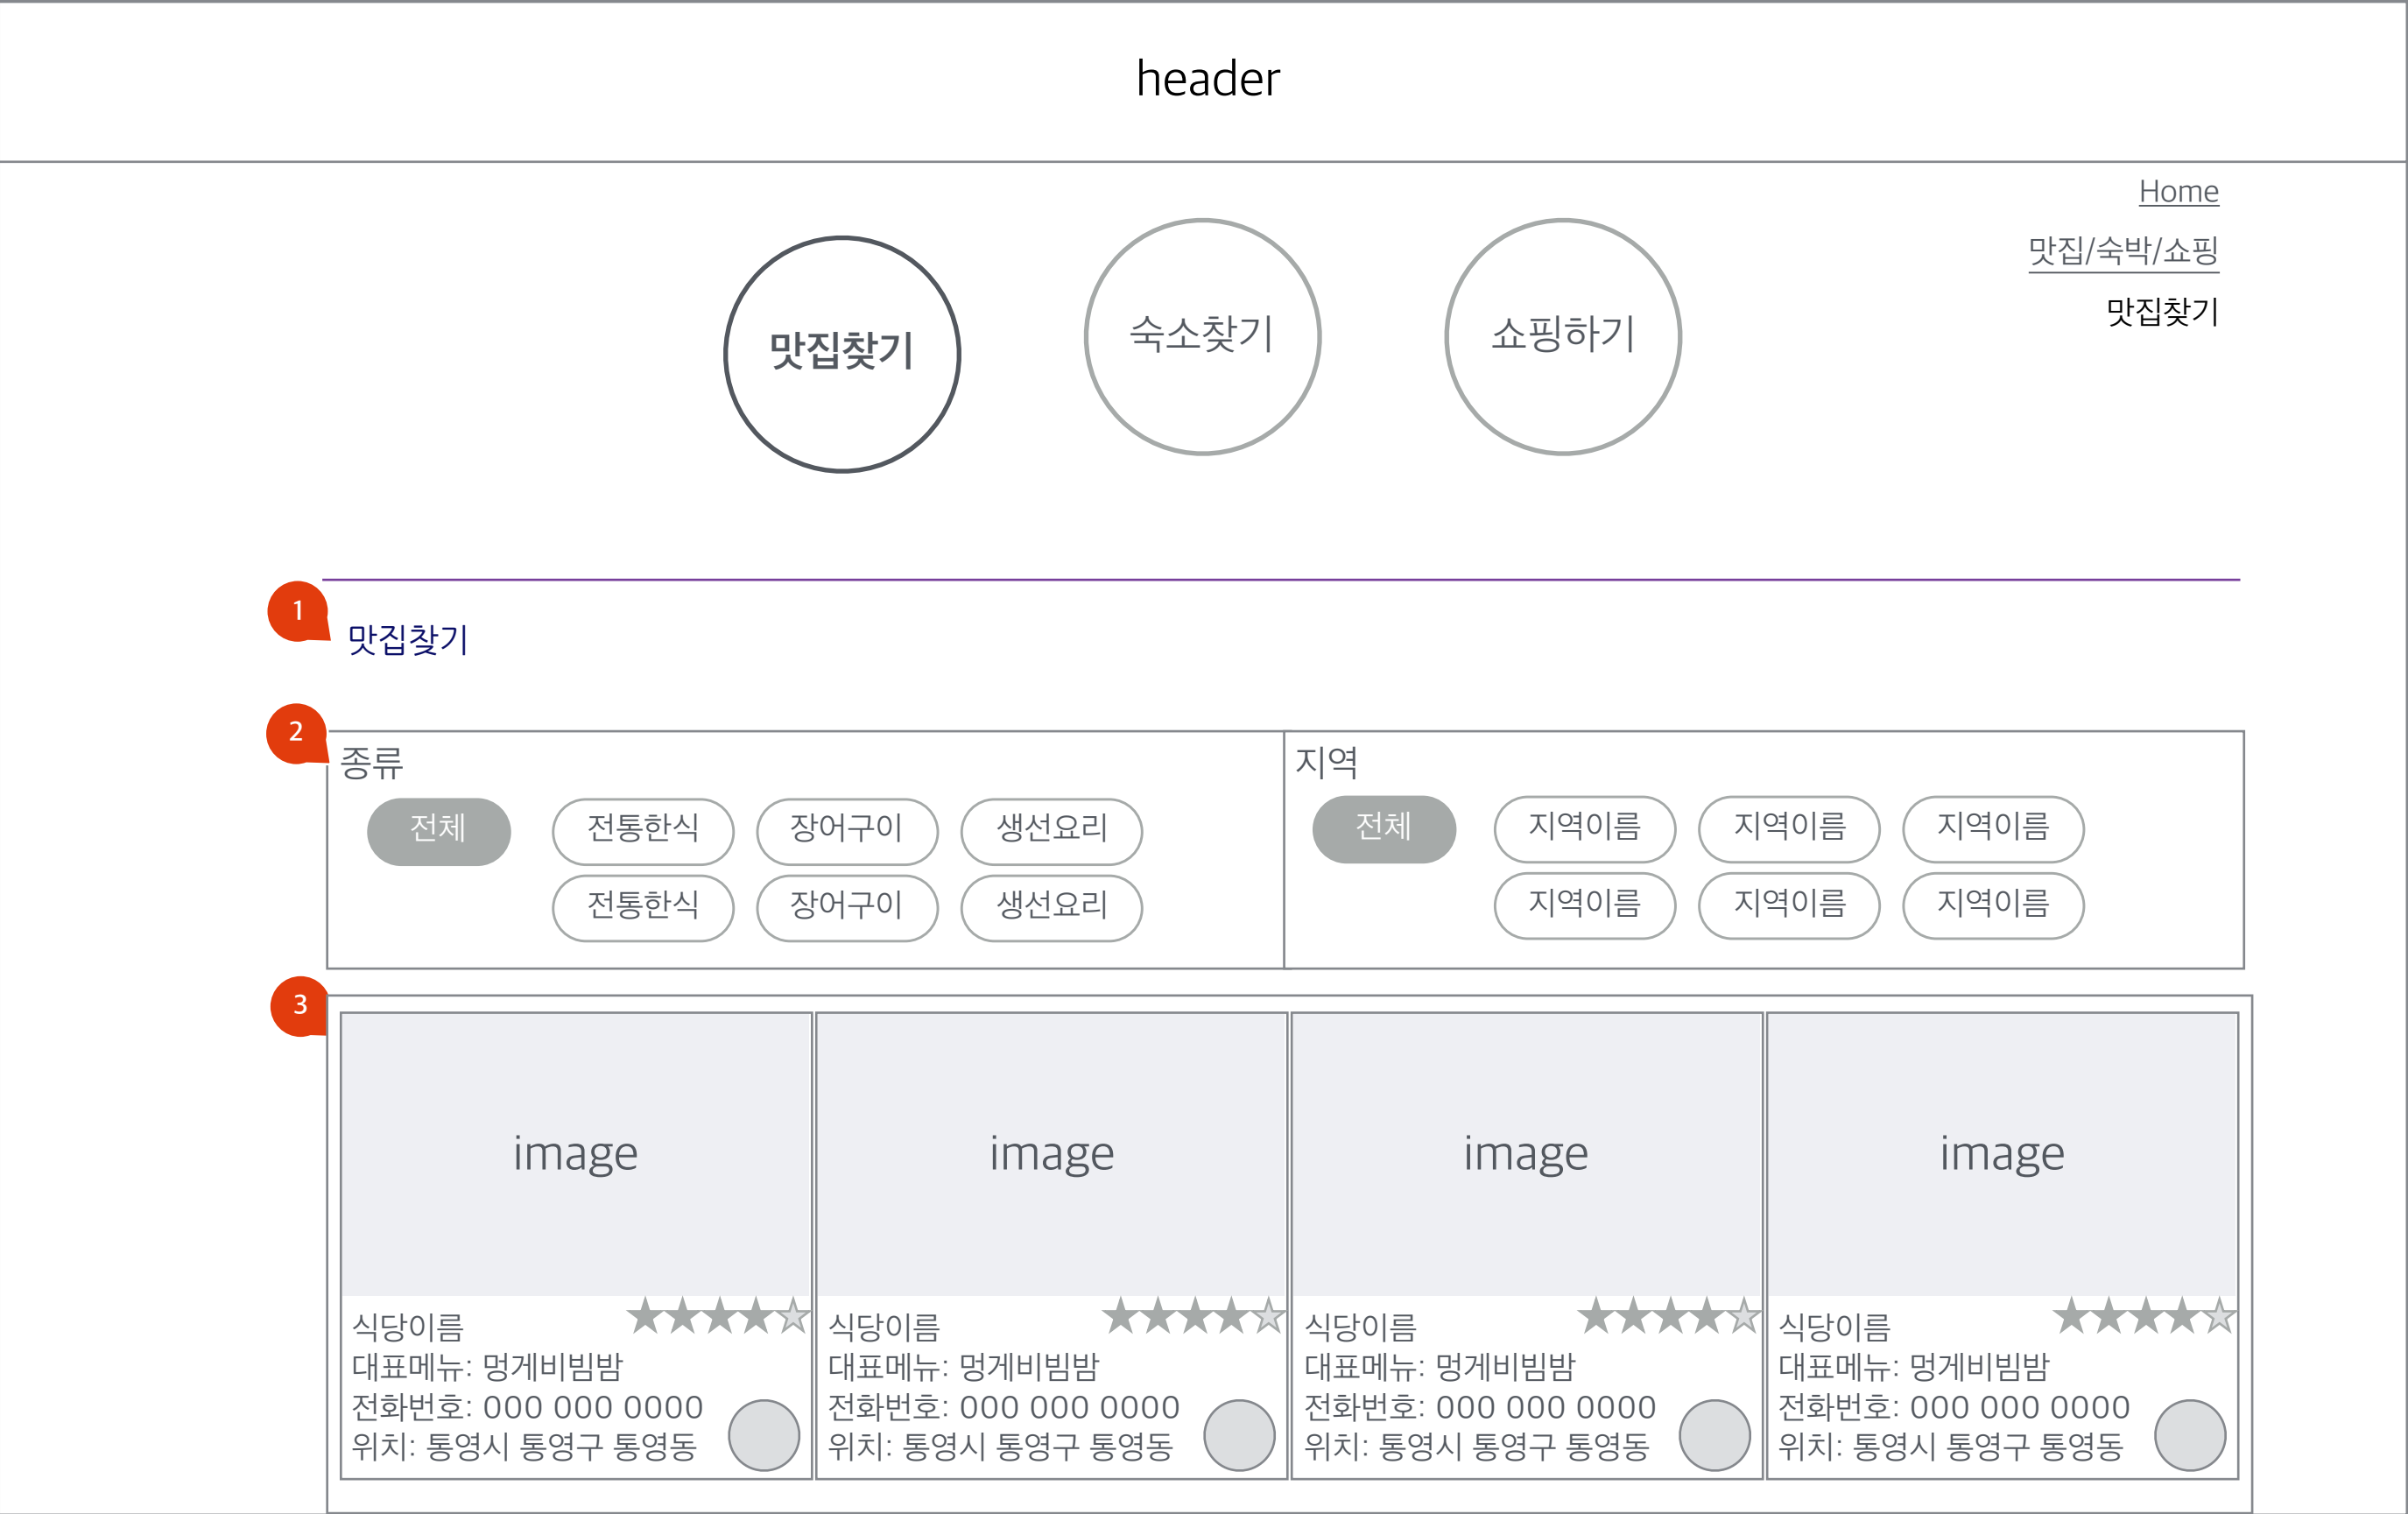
header

Home
맛집/숙박/쇼핑
맛집찾기

맛집찾기

숙소찾기

쇼핑하기

1
맛집찾기

2
종류
전체
전통한식
장어구이
생선요리
전통한식
장어구이
생선요리

지역
전체
지역이름
지역이름
지역이름
지역이름
지역이름
지역이름

3
image
식당이름
대표메뉴: 멍게비빔밥
전화번호: 000 000 0000
위치: 통영시 통영구 통영동

image
식당이름
대표메뉴: 멍게비빔밥
전화번호: 000 000 0000
위치: 통영시 통영구 통영동

image
식당이름
대표메뉴: 멍게비빔밥
전화번호: 000 000 0000
위치: 통영시 통영구 통영동

image
식당이름
대표메뉴: 멍게비빔밥
전화번호: 000 000 0000
위치: 통영시 통영구 통영동